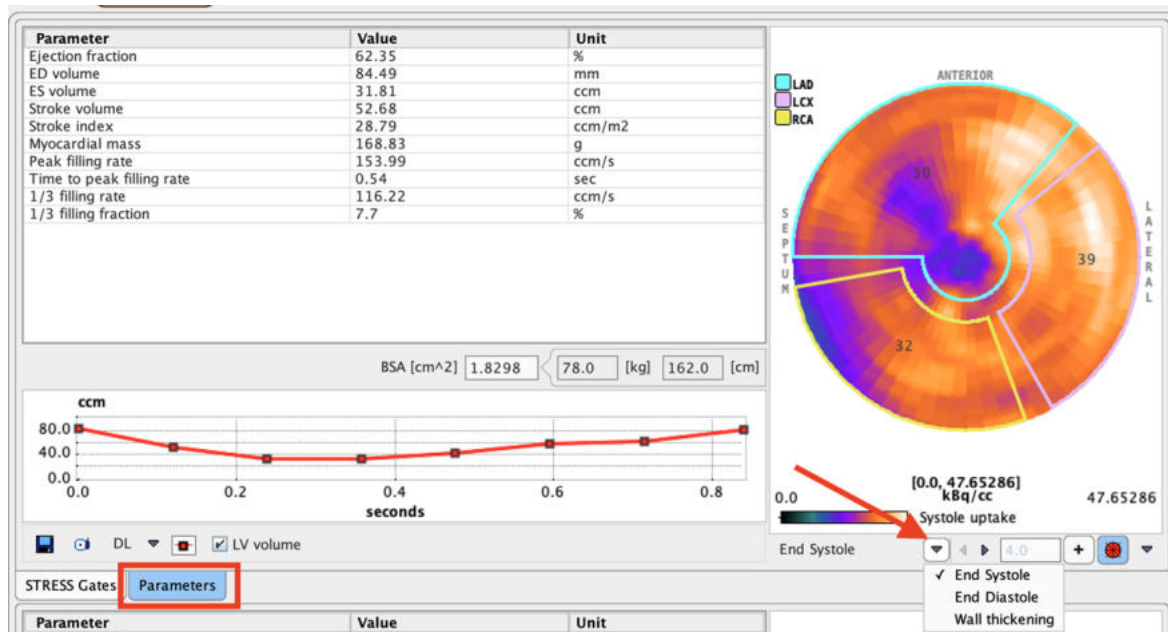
| Parameter | Value | Unit |
|---|---|---|
| Ejection fraction | 62.35 | % |
| ED volume | 84.49 | mm |
| ES volume | 31.81 | ccm |
| Stroke volume | 52.68 | ccm |
| Stroke index | 28.79 | ccm/m2 |
| Myocardial mass | 168.83 | g |
| Peak filling rate | 153.99 | ccm/s |
| Time to peak filling rate | 0.54 | sec |
| 1/3 filling rate | 116.22 | ccm/s |
| 1/3 filling fraction | 7.7 | % |

BSA [cm^2] 1.8298 78.0 [kg] 162.0 [cm]

ccm
80.0
40.0
0.0
0.0 0.2 0.4 0.6 0.8
seconds

DL LV volume

LAD
LCX
RCA
ANTERIOR
SEPTUM
LATERAL
30
39
32

[0.0, 47.65286]
kBq/cc
0.0 47.65286
Systole uptake

End Systole 4.0

✓ End Systole
End Diastole
Wall thickening

STRESS Gates Parameters

| Parameter | Value | Unit |
|---|---|---|